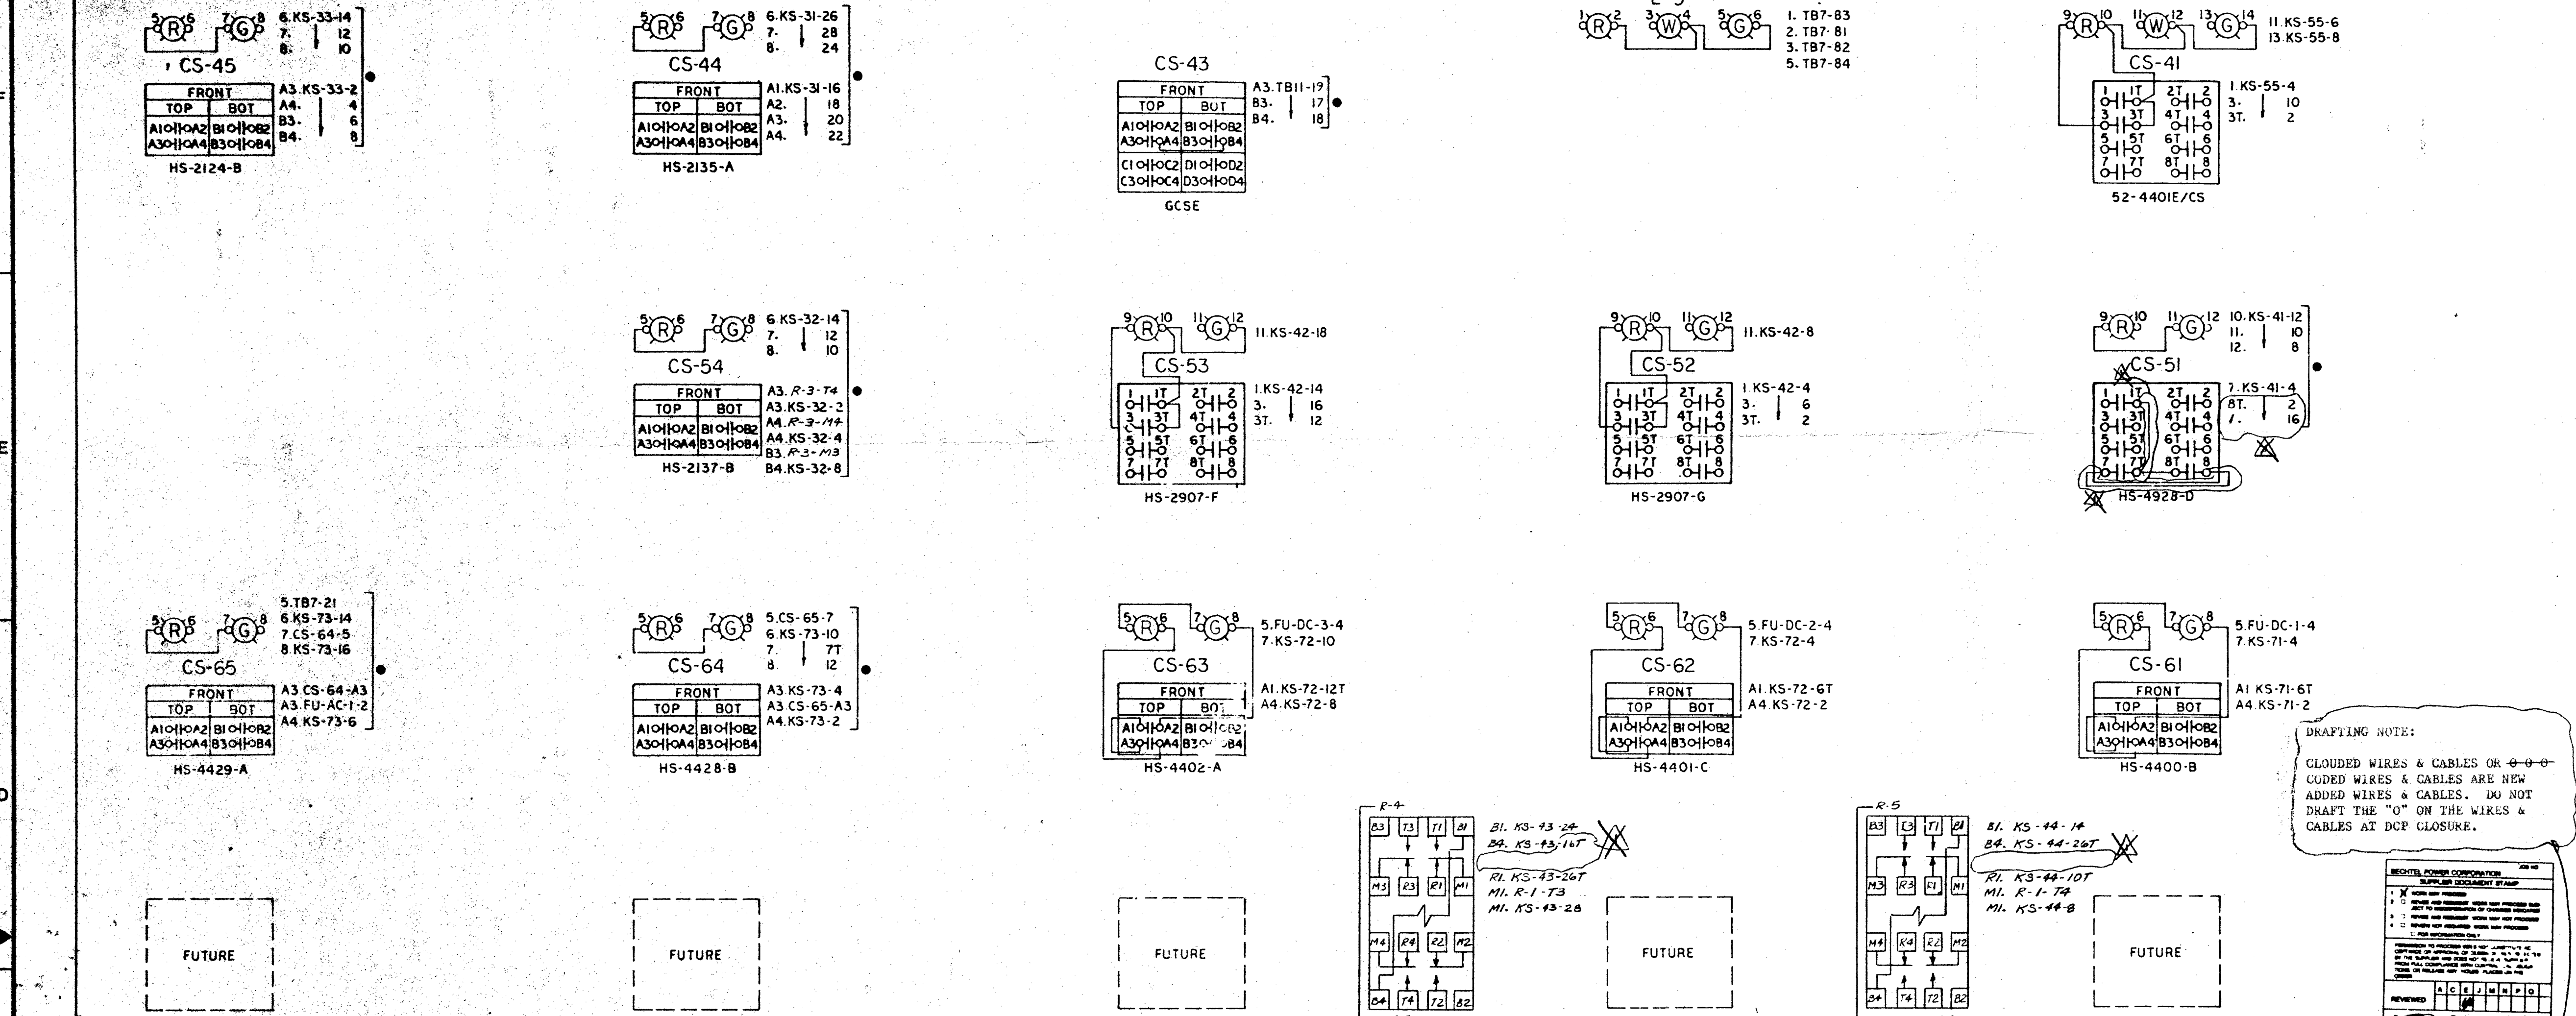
5 R 6 7 G 8 6.KS-33-14
7. 12
8. 10
CS-45
| FRONT | |
|---|---|
| TOP | BOT |
| A1 A2 | B1 B2 |
| A3 A4 | B3 B4 |
A3.KS-33-2
A4. 4
B3. 6
B4. 8
HS-2124-B

5 R 6 7 G 8 6.KS-31-26
7. 28
8. 24
CS-44
| FRONT | |
|---|---|
| TOP | BOT |
| A1 A2 | B1 B2 |
| A3 A4 | B3 B4 |
A1.KS-31-16
A2. 18
A3. 20
A4. 22
HS-2135-A

CS-43
| FRONT | |
|---|---|
| TOP | BOT |
| A1 A2 | B1 B2 |
| A3 A4 | B3 B4 |
| C1 C2 | D1 D2 |
| C3 C4 | D3 D4 |
A3.TB11-19
B3. 17
B4. 18
GCSE

1 R 2 3 W 4 5 G 6
1. TB7-83
2. TB7-81
3. TB7-82
5. TB7-84

9 R 10 11 W 12 13 G 14
11.KS-55-6
13.KS-55-8
CS-41
1 1T 2T 2
3 3T 4T 4
5 5T 6T 6
7 7T 8T 8
1.KS-55-4
3. 10
3T. 2
52-4401E/CS

5 R 6 7 G 8 6.KS-32-14
7. 12
8. 10
CS-54
| FRONT | |
|---|---|
| TOP | BOT |
| A1 A2 | B1 B2 |
| A3 A4 | B3 B4 |
A3. R-3-T4
A3.KS-32-2
A4. R-3-M4
A4.KS-32-4
B3. R-3-M3
B4.KS-32-8
HS-2137-B

9 R 10 11 G 12 11.KS-42-18
CS-53
1 1T 2T 2
3 3T 4T 4
5 5T 6T 6
7 7T 8T 8
1.KS-42-14
3. 16
3T. 12
HS-2907-F

9 R 10 11 G 12 11.KS-42-8
CS-52
1 1T 2T 2
3 3T 4T 4
5 5T 6T 6
7 7T 8T 8
1.KS-42-4
3. 6
3T. 2
HS-2907-G

9 R 10 11 G 12 10.KS-41-12
11. 10
12. 8
CS-51
1 1T 2T 2
3 3T 4T 4
5 5T 6T 6
7 7T 8T 8
7.KS-41-4
8T. 2
1. 16
HS-4928-D

5.TB7-21
6.KS-73-14
7.CS-64-5
8.KS-73-16
5 R 6 7 G 8
CS-65
| FRONT | |
|---|---|
| TOP | BOT |
| A1 A2 | B1 B2 |
| A3 A4 | B3 B4 |
A3.CS-64-A3
A3.FU-AC-1-2
A4.KS-73-6
HS-4429-A

5 R 6 7 G 8
5.CS-65-7
6.KS-73-10
7. 7T
8. 12
CS-64
| FRONT | |
|---|---|
| TOP | BOT |
| A1 A2 | B1 B2 |
| A3 A4 | B3 B4 |
A3.KS-73-4
A3.CS-65-A3
A4.KS-73-2
HS-4428-B

5 R 6 7 G 8
5.FU-DC-3-4
7.KS-72-10
CS-63
| FRONT | |
|---|---|
| TOP | BOT |
| A1 A2 | B1 B2 |
| A3 A4 | B3 B4 |
A1.KS-72-12T
A4.KS-72-8
HS-4402-A

5 R 6 7 G 8
5.FU-DC-2-4
7.KS-72-4
CS-62
| FRONT | |
|---|---|
| TOP | BOT |
| A1 A2 | B1 B2 |
| A3 A4 | B3 B4 |
A1.KS-72-6T
A4.KS-72-2
HS-4401-C

5 R 6 7 G 8
5.FU-DC-1-4
7.KS-71-4
CS-61
| FRONT | |
|---|---|
| TOP | BOT |
| A1 A2 | B1 B2 |
| A3 A4 | B3 B4 |
A1.KS-71-6T
A4.KS-71-2
HS-4400-B

DRAFTING NOTE:

CLOUDED WIRES & CABLES OR -0-0-0- CODED WIRES & CABLES ARE NEW ADDED WIRES & CABLES. DO NOT DRAFT THE "O" ON THE WIRES & CABLES AT DCP CLOSURE.

R-4
B3 T3 T1 B1
M3 R3 R1 M1
M4 R4 R2 M2
B4 T4 T2 B2
B1. KS-43-24
B4. KS-43-16T
R1. KS-43-26T
M1. R-1-T3
M1. KS-43-28

R-5
B3 T3 T1 B1
M3 R3 R1 M1
M4 R4 R2 M2
B4 T4 T2 B2
B1. KS-44-14
B4. KS-44-26T
R1. KS-44-10T
M1. R-1-T4
M1. KS-44-8

FUTURE

FUTURE

FUTURE

FUTURE

FUTURE

BECHTEL POWER CORPORATION
SUPPLIER DOCUMENT STAMP
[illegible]
REVIEWED